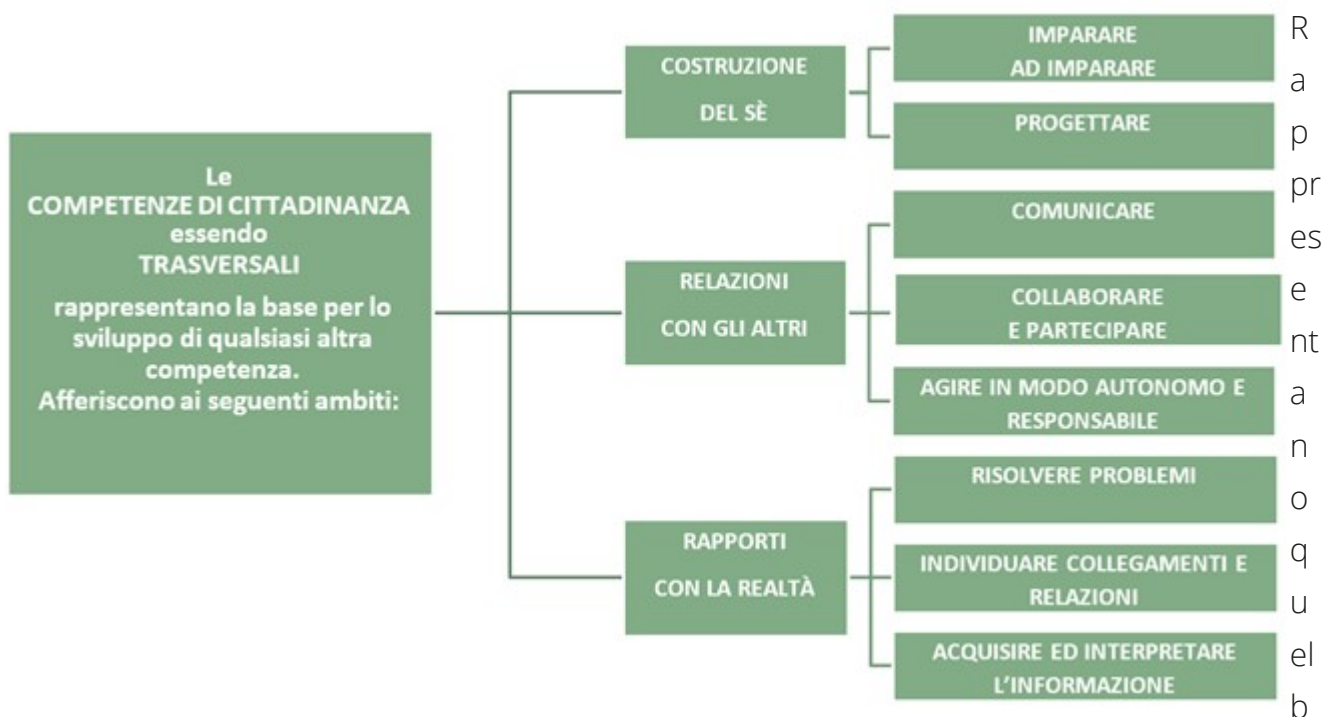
Le
COMPETENZE DI CITTADINANZA
essendo
TRASVERSALI

rappresentano la base per lo sviluppo di qualsiasi altra competenza.
Afferiscono ai seguenti ambiti:

COSTRUZIONE DEL SÈ

IMPARARE AD IMPARARE

PROGETTARE

RELAZIONI CON GLI ALTRI

COMUNICARE

COLLABORARE E PARTECIPARE

AGIRE IN MODO AUTONOMO E RESPONSABILE

RAPPORTI CON LA REALTÀ

RISOLVERE PROBLEMI

INDIVIDUARE COLLEGAMENTI E RELAZIONI

ACQUISIRE ED INTERPRETARE L'INFORMAZIONE

R
a
p
pr
es
e
nt
a
n
o
q
u
el
b